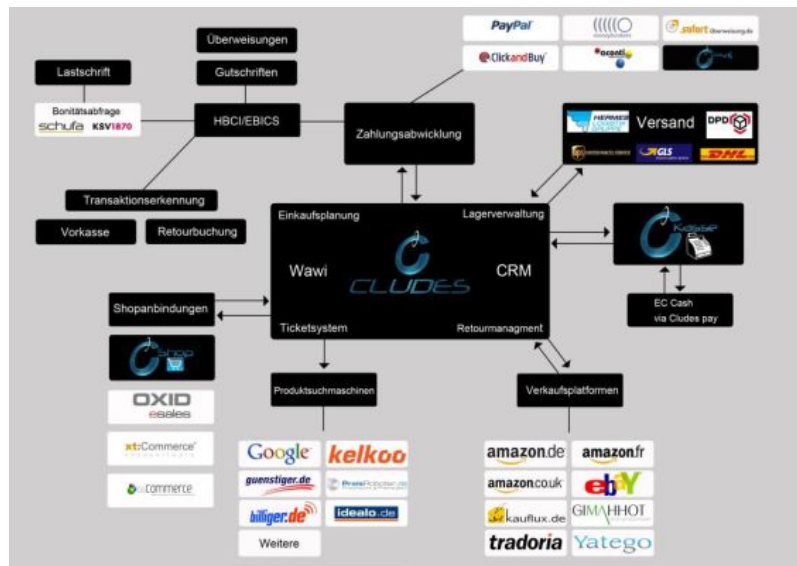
PayPal

sofort überweisung.de

ClickandBuy

Überweisungen

Gutschriften

Lastschrift

Bonitätsabfrage
schufa KSV1870

HBCI/EBICS

Zahlungsabwicklung

Versand

DPD

HERMES

GLS

DHL

Transaktionserkennung

Vorkasse

Retourbuchung

Einkaufsplanung

Lagerverwaltung

Wawi

CLUDES

CRM

Kasse

EC Cash
via Cludes pay

Shopanbindungen

Ticketsystem

Retourmanagment

shop

OXID
esales

xt:Commerce

Produktsuchmaschinen

Verkaufsplatformen

Google

kelkoo

guenstiger.de

billiger.de

idealo.de

Weitere

amazon.de

amazon.fr

amazon.co.uk

ebay

kauflux.de

GIMAHHOT

tradoria

Yatego